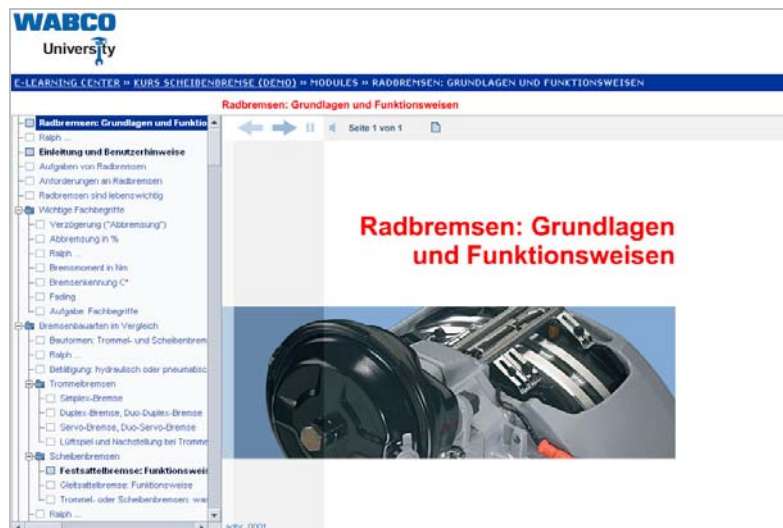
WABCO
University

E-LEARNING CENTER » KURS SCHEIBENBREMSE (DEMO) » MODULES » RADBREMSEN: GRUNDLAGEN UND FUNKTIONSWEISEN

Radbremsen: Grundlagen und Funktionsweisen

Radbremsen: Grundlagen und Funktio
Ralph ...
Einleitung und Benutzerhinweise
Aufgaben von Radbremsen
Anforderungen an Radbremsen
Radbremsen sind lebenswichtig
Wichtige Fachbegriffe
Verzögerung ("Abbremsung")
Abbremsung in %
Ralph ...
Bremsmoment in Nm
Bremsenkennung C*
Fading
Aufgabe: Fachbegriffe
Bremsenbauarten im Vergleich
Bauformen: Trommel- und Scheibenbrem
Ralph ...
Betätigung: hydraulisch oder pneumatisc
Trommelbremsen
Simplex-Bremse
Duplex-Bremse, Duo-Duplex-Bremse
Servo-Bremse, Duo-Servo-Bremse
Lüftspiel und Nachstellung bei Tromme
Scheibenbremsen
Festsattelbremse: Funktionsweis
Gleitsattelbremse: Funktionsweise
Trommel- oder Scheibenbremsen: wa
Ralph ...

Seite 1 von 1

Radbremsen: Grundlagen und Funktionsweisen

adbr_0001